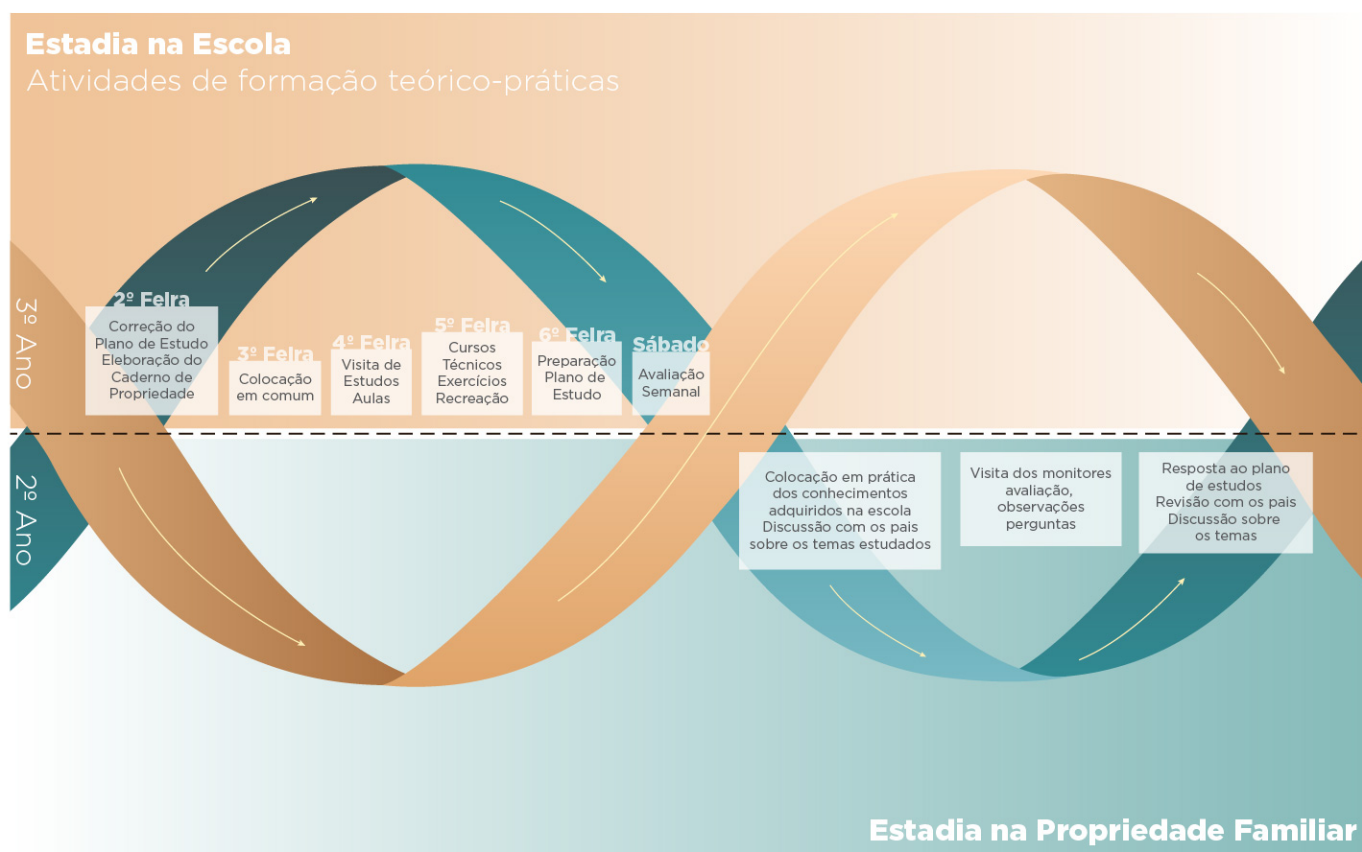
Estadia na Escola
Atividades de formação teórico-práticas

3º Ano

2º Ano

2º Feira
Correção do Plano de Estudo
Elaboração do Caderno de Propriedade

3º Feira
Colocação em comum

4º Feira
Visita de Estudos
Aulas

5º Feira
Cursos Técnicos
Exercícios
Recreação

6º Feira
Preparação Plano de Estudo

Sábado
Avaliação Semanal

Colocação em prática dos conhecimentos adquiridos na escola
Discussão com os pais sobre os temas estudados

Visita dos monitores avaliação, observações perguntas

Resposta ao plano de estudos
Revisão com os pais
Discussão sobre os temas

Estadia na Propriedade Familiar